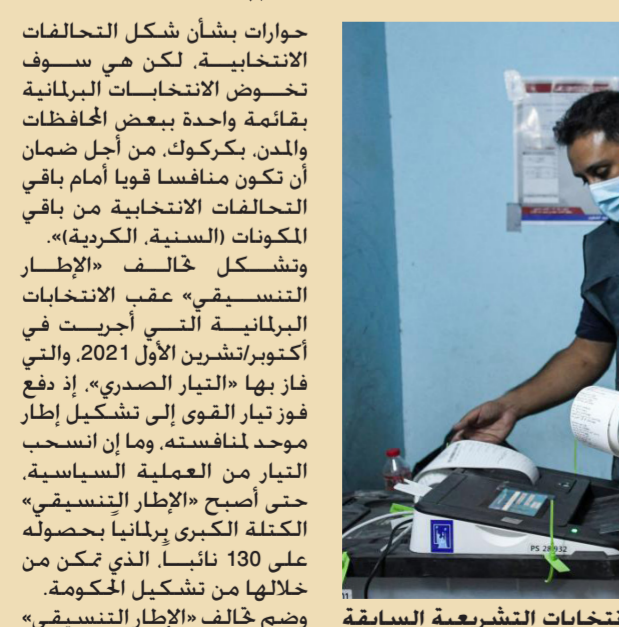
حوارات بشأن شكل التحالفات الانتخابية، لكن هي سوف تخوض الانتخابات البرلمانية بقائمة واحدة ببعض المحافظات والمدن، بكركوك، من أجل ضمان أن تكون منافسا قويا أمام باقي التحالفات الانتخابية من باقي المكونات (السنية، الكردية)».

وتشكل تحالف «الإطار التنسيقي» عقب الانتخابات البرلمانية التي أجريت في أكتوبر/تشرين الأول 2021، والتي فاز بها «التيار الصدري»، إذ دفع فوز تيار القوى إلى تشكيل إطار موحد لمنافسته، وما إن انسحب التيار من العملية السياسية، حتى أصبح «الإطار التنسيقي» الكتلة الكبرى برلمانيا بحصوله على 130 نائبا، الذي تمكن من خلالها من تشكيل الحكومة.

وضم تحالف «الإطار التنسيقي»

PS 2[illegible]932

نتخابات التشريعية السابقة